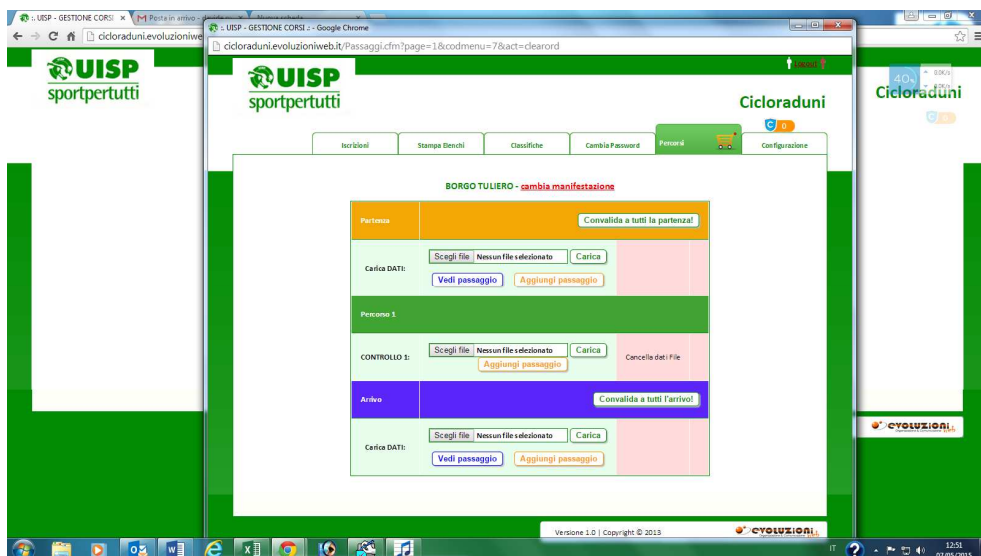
:: UISP - GESTIONE CORSI ×
M Posta in arrivo
Nuova scheda
cicloraduni.evoluzioniwe

UISP
sportpertutti

:: UISP - GESTIONE CORSI :: - Google Chrome
cicloraduni.evoluzioniweb.it/Passaggi.cfm?page=1&codmenu=7&act=clearord

Logout

UISP
sportpertutti

Cicloraduni

Cicloraduni

0

Iscrizioni
Stampa Elenchi
Classifiche
Cambia Password
Percorsi
Configurazione

BORGO TULIERO - cambia manifestazione

Partenza
Convalida a tutti la partenza!

Scegli file Nessun file selezionato
Carica
Carica DATI:
Vedi passaggio
Aggiungi passaggio

Percorso 1

CONTROLLO 1:
Scegli file Nessun file selezionato
Carica
Cancella dati File
Aggiungi passaggio

Arrivo
Convalida a tutti l'arrivo!

Scegli file Nessun file selezionato
Carica
Carica DATI:
Vedi passaggio
Aggiungi passaggio

Versione 1.0 | Copyright © 2013

EVOLUZIONI

EVOLUZIONI

IT
12:51
07/05/2015